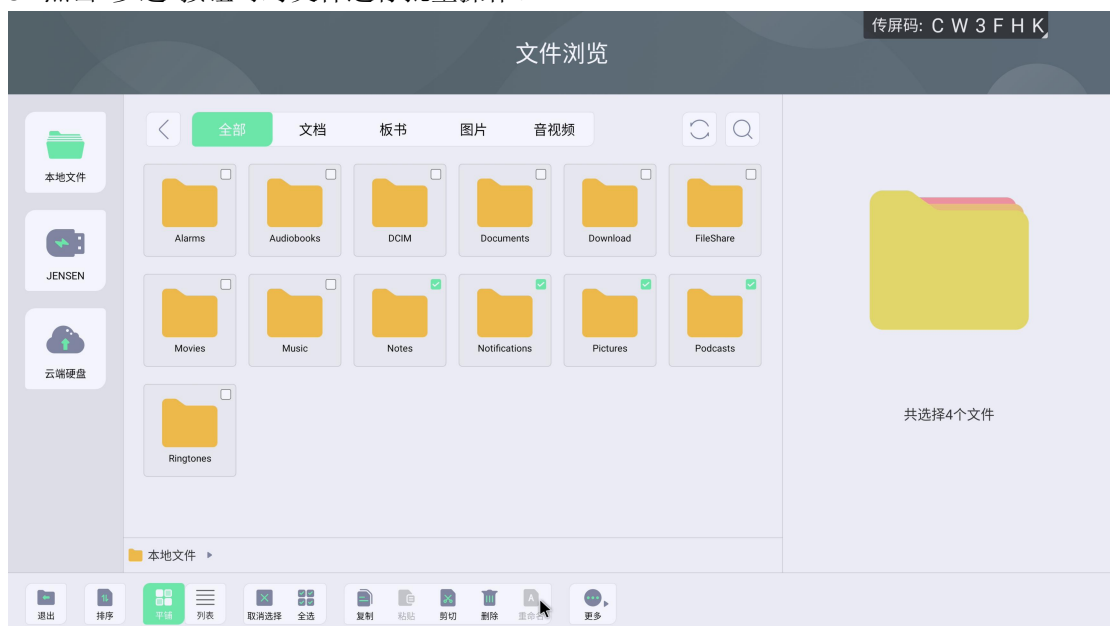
传屏码: C W 3 F H K

文件浏览

本地文件
JENSEN
云端硬盘

全部 文档 板书 图片 音视频

Alarms
Audiobooks
DCIM
Documents
Download
FileShare
Movies
Music
Notes
Notifications
Pictures
Podcasts
Ringtones

共选择4个文件

本地文件

退出 排序 平铺 列表 取消选择 全选 复制 粘贴 剪切 删除 重命名 更多